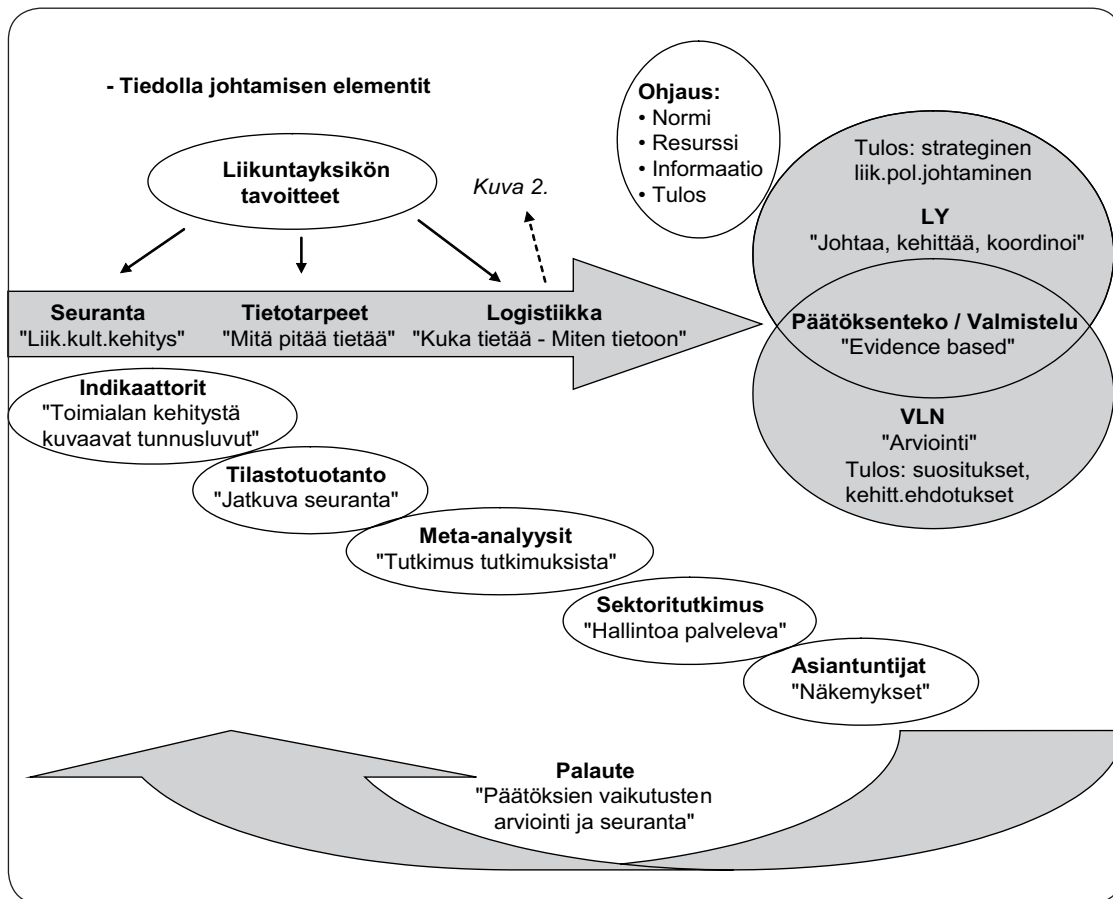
- Tiedolla johtamisen elementit

Liikuntayksikön tavoitteet

Kuva 2.

Ohjaus:
• Normi
• Resurssi
• Informaatio
• Tulos

Tulos: strateginen liik.pol.johtaminen

LY
"Johtaa, kehittää, koordinoi"

Seuranta
"Liik.kult.kehitys"

Tietotarpeet
"Mitä pitää tietää"

Logistiikka
"Kuka tietää - Miten tietoon"

Päätöksenteko / Valmistelu
"Evidence based"

VLN
"Arviointi"
Tulos: suositukset, kehitt.ehdotukset

Indikaattorit
"Toimialan kehitystä kuvaavat tunnusluvut"

Tilastotuotanto
"Jatkuva seuranta"

Meta-analyysit
"Tutkimus tutkimuksista"

Sektoritutkimus
"Hallintoa palveleva"

Asiantuntijat
"Näkemykset"

Palaute
"Päätöksien vaikutusten arviointi ja seuranta"